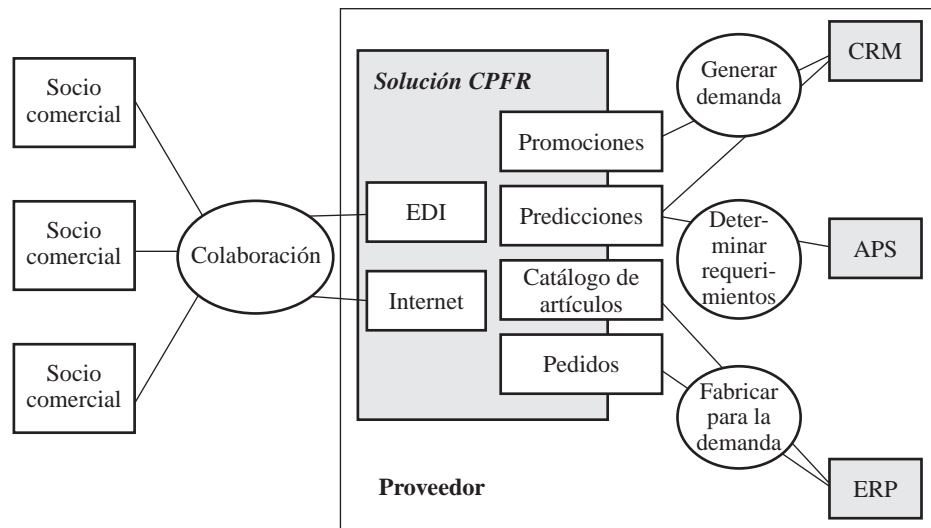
Socio comercial

Socio comercial

Socio comercial

Colaboración

Solución CPFR

EDI

Internet

Promociones

Predicciones

Catálogo de artículos

Pedidos

Generar demanda

Determinar requerimientos

Fabricar para la demanda

CRM

APS

ERP

Proveedor